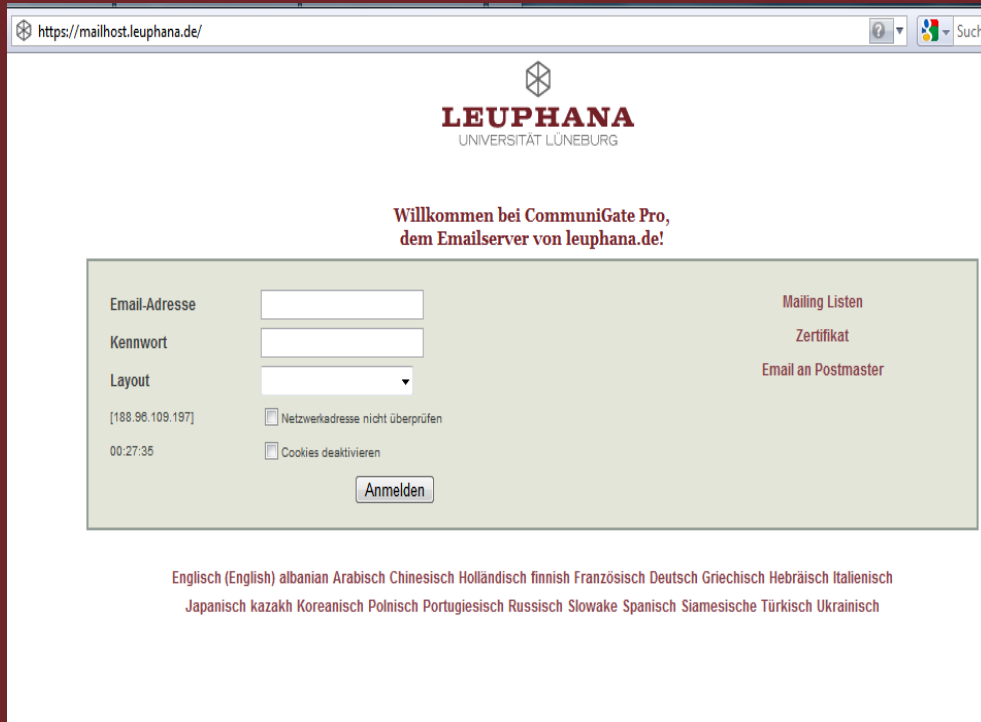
https://mailhost.leuphana.de/

Such

LEUPHANA
UNIVERSITÄT LÜNEBURG

Willkommen bei CommuniGate Pro,
dem Emailserver von leuphana.de!

Email-Adresse

Kennwort

Layout

[188.96.109.197]

Netzwerkadresse nicht überprüfen

00:27:35

Cookies deaktivieren

Anmelden

Mailing Listen

Zertifikat

Email an Postmaster

Englisch (English) albanian Arabisch Chinesisch Holländisch finnish Französisch Deutsch Griechisch Hebräisch Italienisch Japanisch kazakh Koreanisch Polnisch Portugiesisch Russisch Slowake Spanisch Siamesische Türkisch Ukrainisch